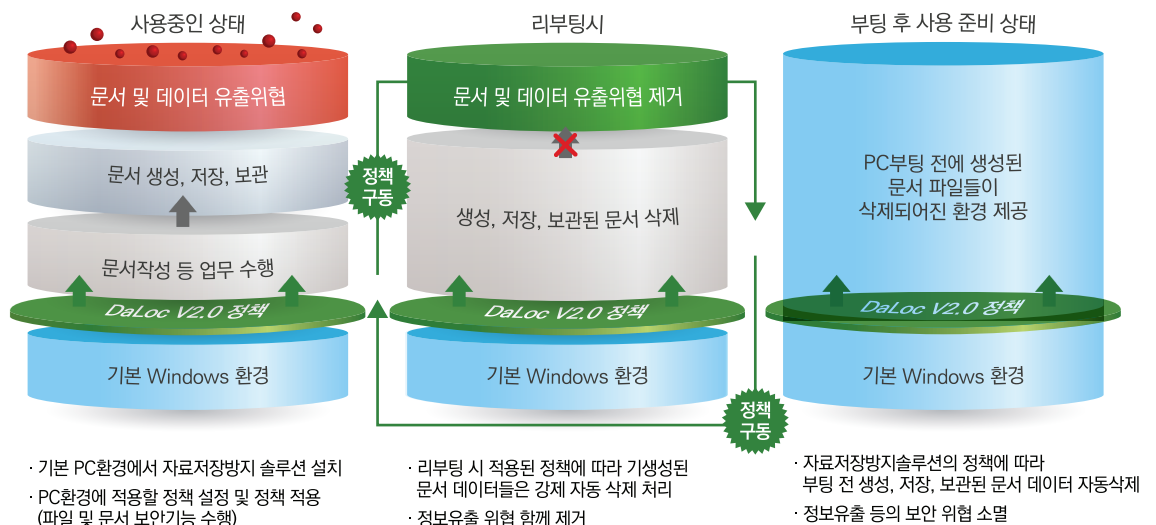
사용중인 상태

문서 및 데이터 유출위협

문서 생성, 저장, 보관

문서작성 등 업무 수행

DaLoc V2.0 정책

기본 Windows 환경

정책 구동

리부팅시

문서 및 데이터 유출위협 제거

생성, 저장, 보관된 문서 삭제

DaLoc V2.0 정책

기본 Windows 환경

정책 구동

부팅 후 사용 준비 상태

PC부팅 전에 생성된 문서 파일들이 삭제되어진 환경 제공

DaLoc V2.0 정책

기본 Windows 환경

· 기본 PC환경에서 자료저장방지 솔루션 설치
· PC환경에 적용할 정책 설정 및 정책 적용 (파일 및 문서 보안기능 수행)

· 리부팅 시 적용된 정책에 따라 기생성된 문서 데이터들은 강제 자동 삭제 처리
· 정보유출 위협 함께 제거

· 자료저장방지솔루션의 정책에 따라 부팅 전 생성, 저장, 보관된 문서 데이터 자동삭제
· 정보유출 등의 보안 위협 소멸